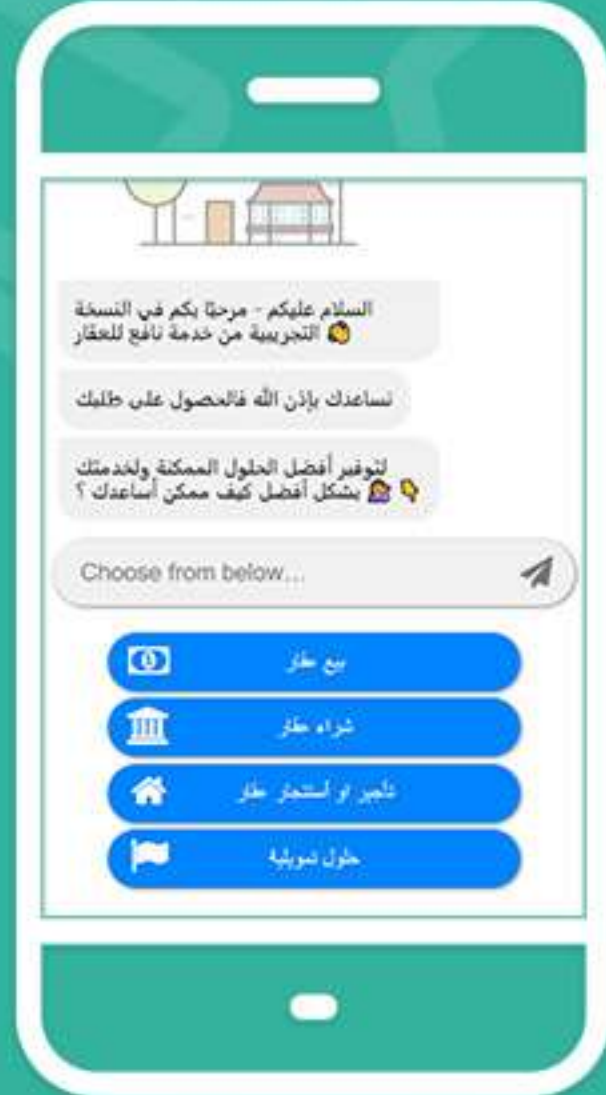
السلام عليكم - مرحبًا بكم في النسخة التجريبية من خدمة نافع للعقار 👋

نساعدك بإذن الله فالحصول على طلبك

لنوفير أفضل الحلول الممكنة ولخدمتك بشكل أفضل كيف ممكن أساعدك ؟ 💁 👇

Choose from below...

بيع عقار

شراء عقار

تأجير او استئجار عقار

حلول تمويلية